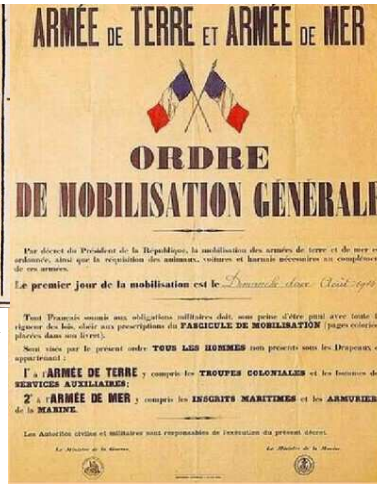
ARMÉE DE TERRE ET ARMÉE DE MER

ORDRE
DE MOBILISATION GÉNÉRALE

Par décret du Président de la République, la mobilisation des armées de terre et de mer est ordonnée, ainsi que la réquisition des animaux, voitures et harnais nécessaires au complément de ces armées.

Le premier jour de la mobilisation est le Dimanche deux Août 1914

Tout Français soumis aux obligations militaires doit, sous peine d'être puni avec toute la rigueur des lois, obéir aux prescriptions du FASCICULE DE MOBILISATION (pages coloriées placées dans son livret).

Sont visés par le présent ordre TOUS LES HOMMES non présents sous les Drapeaux et appartenant :

1° à l'ARMÉE DE TERRE y compris les TROUPES COLONIALES et les hommes des SERVICES AUXILIAIRES;

2° à l'ARMÉE DE MER y compris les INSCRITS MARITIMES et les ARMURIERS de la MARINE.

Les Autorités civiles et militaires sont responsables de l'exécution du présent décret.

Le Ministre de la Guerre. Le Ministre de la Marine.